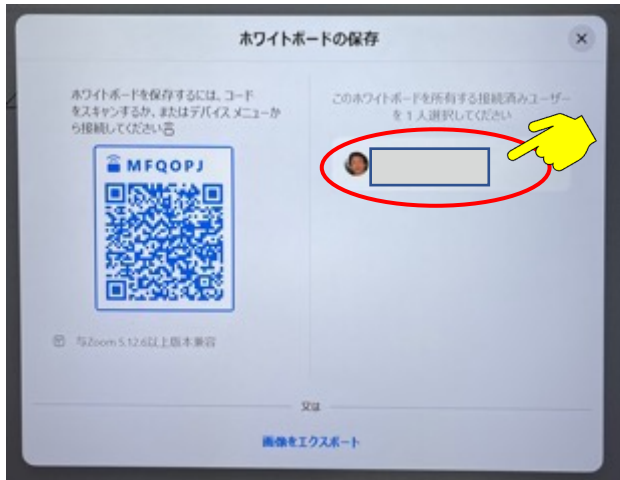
ホワイトボードの保存

ホワイトボードを保存するには、コードをスキャンするか、またはデバイス メニューから接続してください

MFQOPJ

与Zoom 5.12.6以上版本兼容

このホワイトボードを所有する接続済みユーザーを１人選択してください

又は

画像をエクスポート